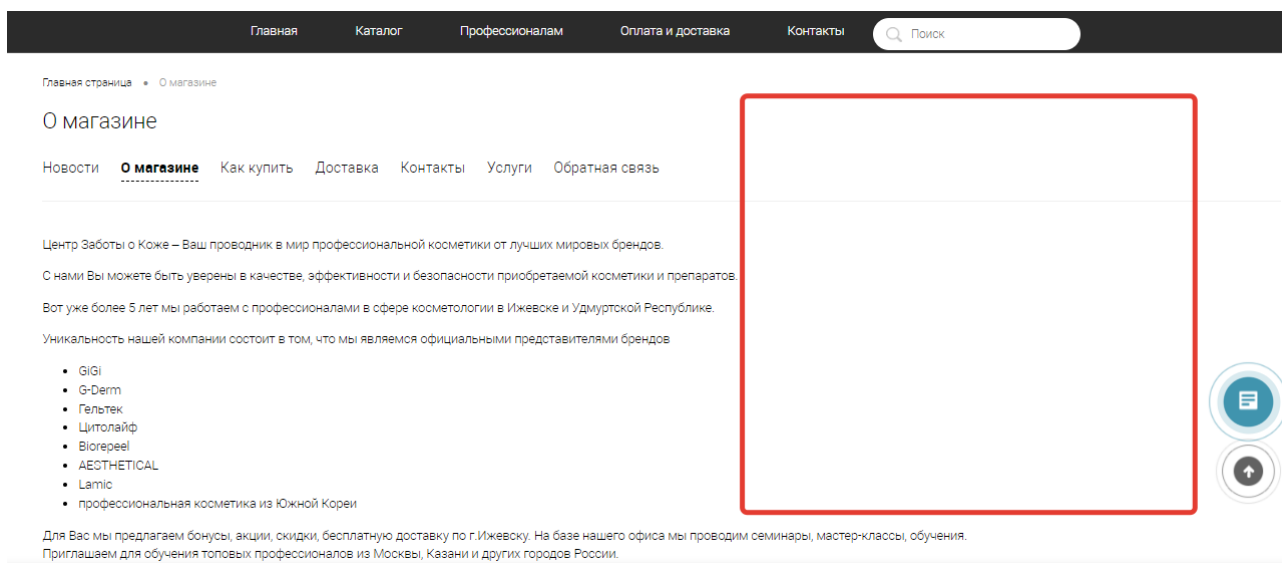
Главная Каталог Профессионалам Оплата и доставка Контакты Поиск

Главная страница • О магазине

О магазине

Новости О магазине Как купить Доставка Контакты Услуги Обратная связь

Центр Заботы о Коже – Ваш проводник в мир профессиональной косметики от лучших мировых брендов.

С нами Вы можете быть уверены в качестве, эффективности и безопасности приобретаемой косметики и препаратов.

Вот уже более 5 лет мы работаем с профессионалами в сфере косметологии в Ижевске и Удмуртской Республике.

Уникальность нашей компании состоит в том, что мы являемся официальными представителями брендов

- GiGi
- G-Derm
- Гельтек
- Цитолайф
- Biorepeel
- AESTHETICAL
- Lamic
- профессиональная косметика из Южной Кореи

Для Вас мы предлагаем бонусы, акции, скидки, бесплатную доставку по г.Ижевску. На базе нашего офиса мы проводим семинары, мастер-классы, обучения. Приглашаем для обучения топовых профессионалов из Москвы, Казани и других городов России.